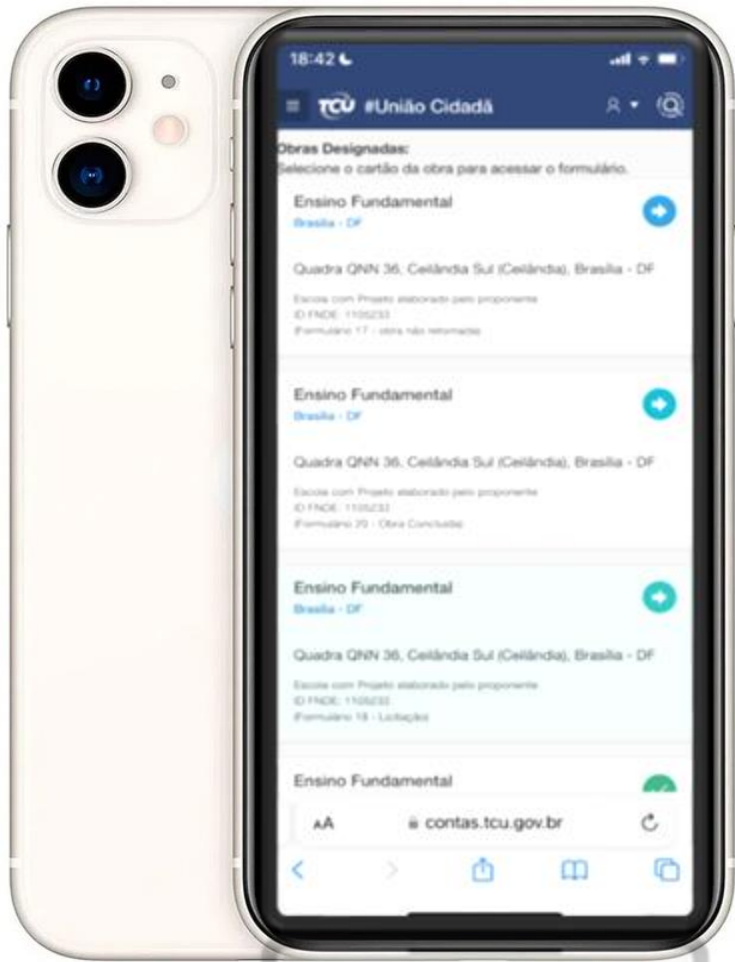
18:42

TCU #União Cidadã

Obras Designadas:
Selecione o cartão da obra para acessar o formulário.

Ensino Fundamental
Brasília - DF

Quadra QNN 36, Ceilândia Sul (Ceilândia), Brasília - DF

Escola com Projeto elaborado pelo proponente
ID FNDE: 1105233
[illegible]

Ensino Fundamental
Brasília - DF

Quadra QNN 36, Ceilândia Sul (Ceilândia), Brasília - DF

Escola com Projeto elaborado pelo proponente
ID FNDE: 1105233
Formulário 20 - Obra Concluída

Ensino Fundamental
Brasília - DF

Quadra QNN 36, Ceilândia Sul (Ceilândia), Brasília - DF

Escola com Projeto elaborado pelo proponente
ID FNDE: 1105233
Formulário 18 - Licitação

Ensino Fundamental

AA contas.tcu.gov.br